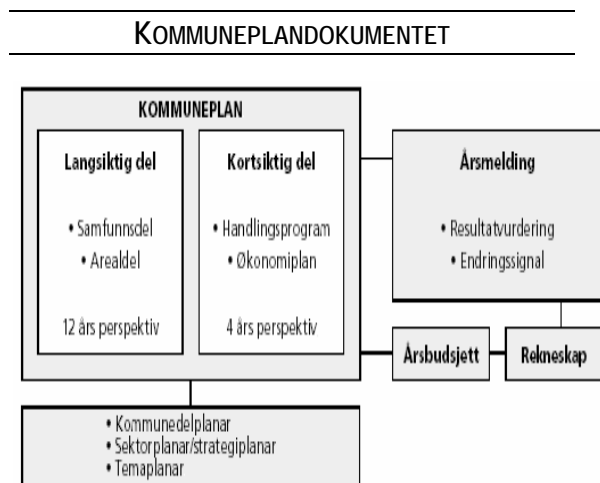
KOMMUNEPLANDOKUMENTET

KOMMUNEPLAN

Langsiktig del

• Samfunnsdel
• Arealdel

12 års perspektiv

Kortsiktig del

• Handlingsprogram
• Økonomiplan

4 års perspektiv

Årsmelding

• Resultatvurdering
• Endringssignal

Årsbudsjett

Rekneskap

• Kommunedelplanar
• Sektorplanar/strategiplanar
• Temaplanar